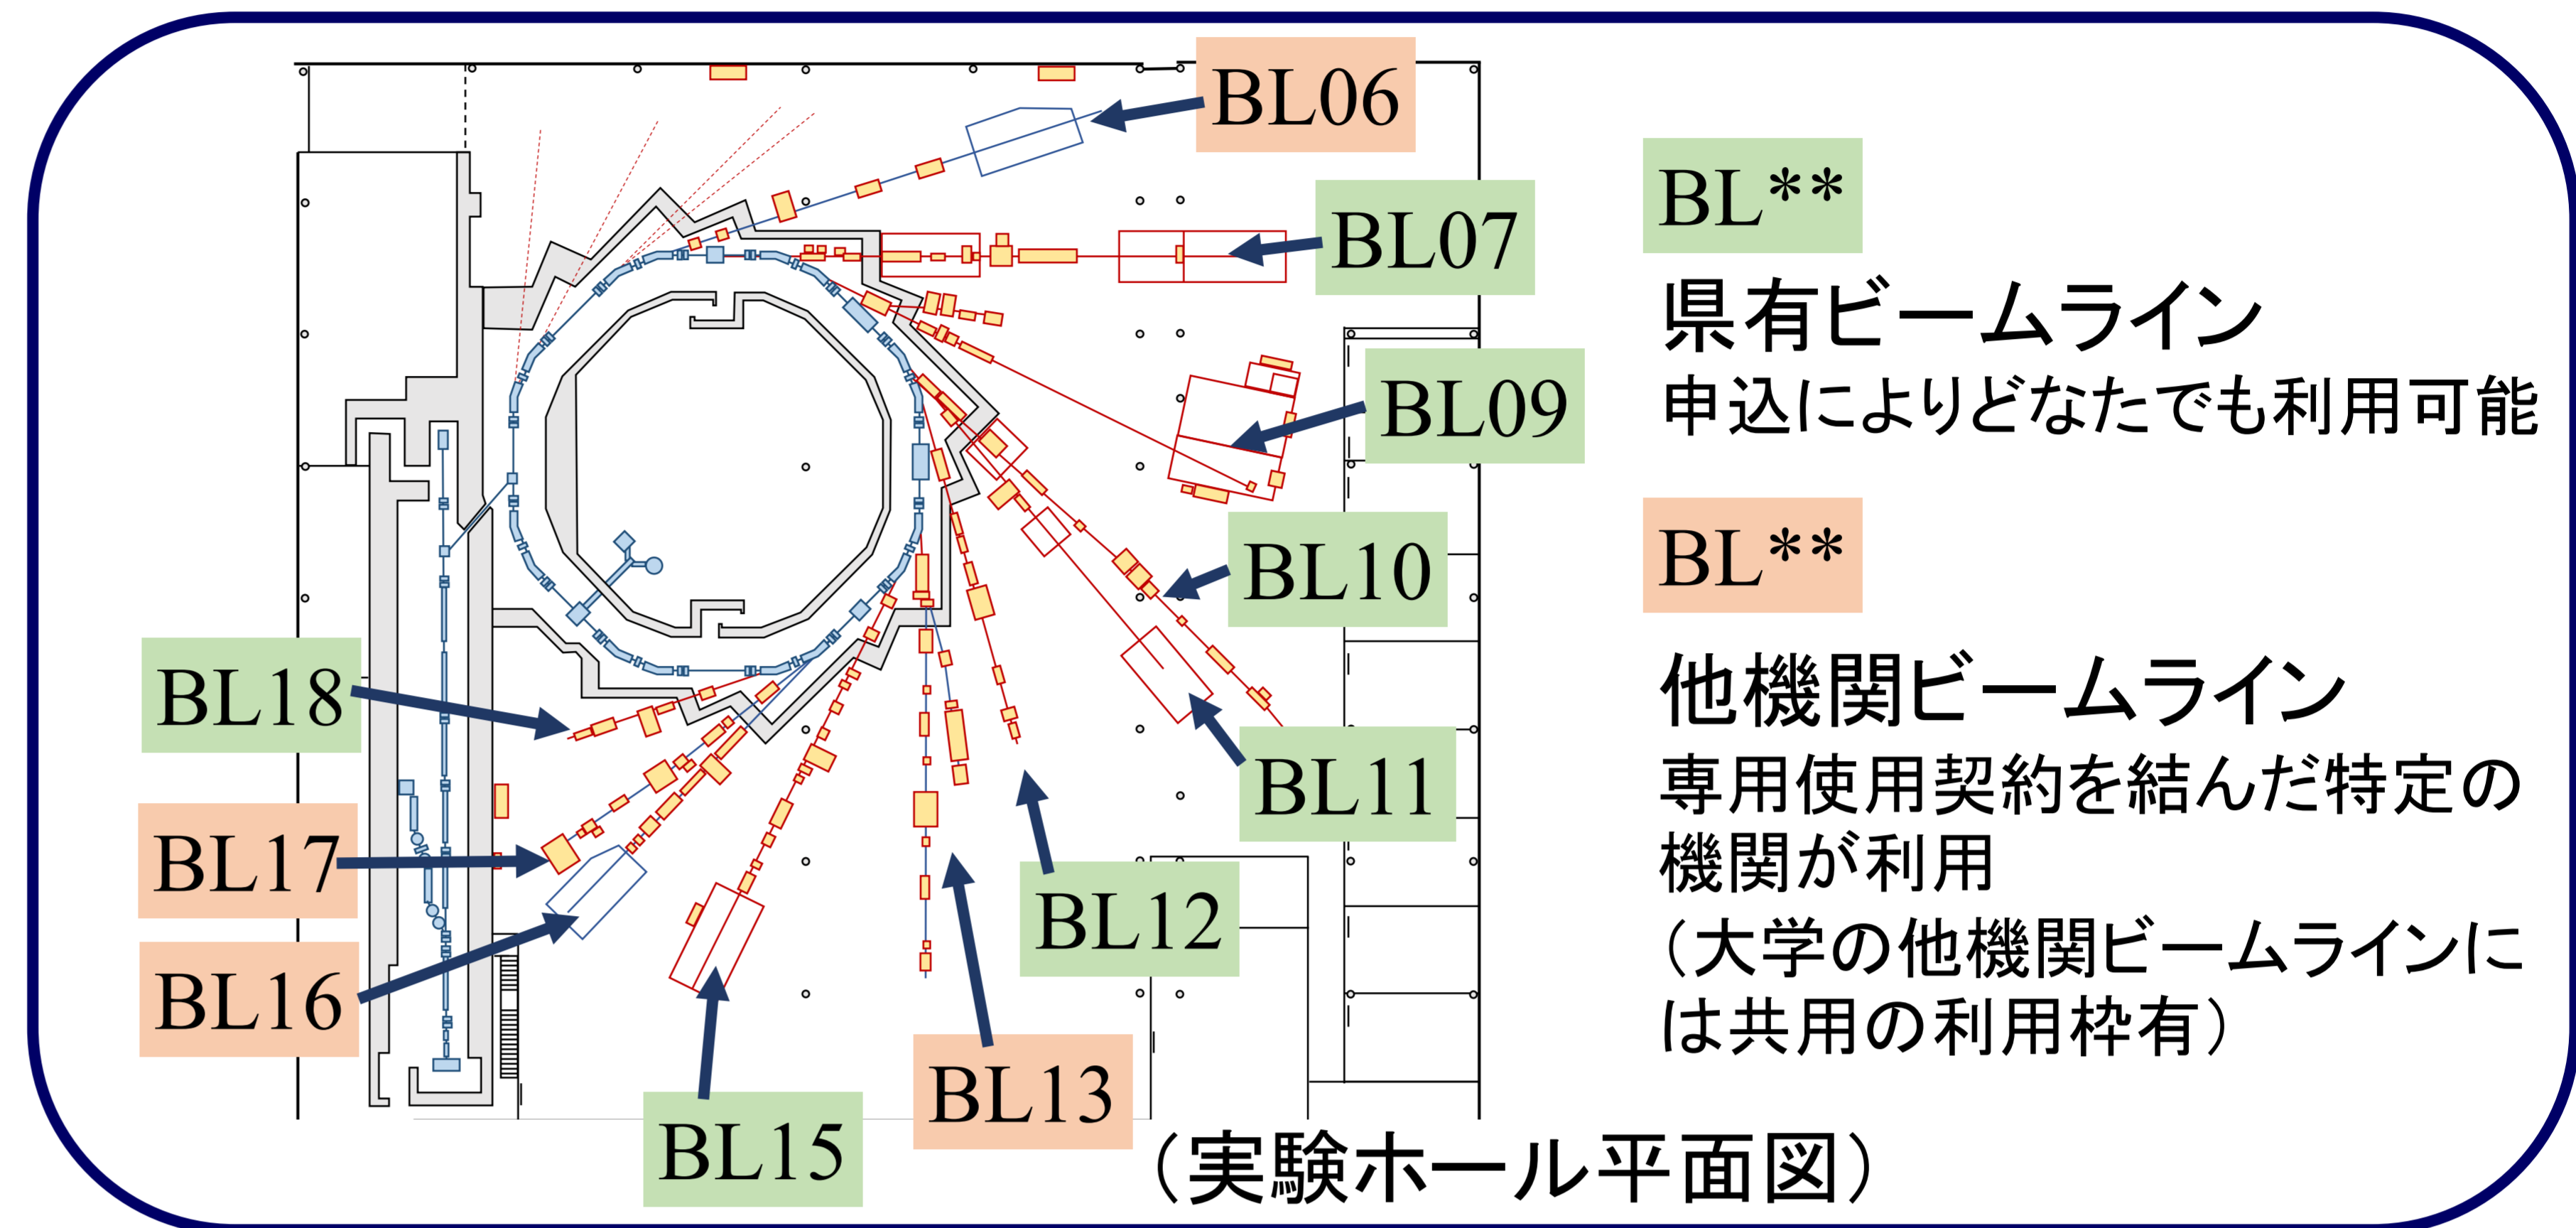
BL06

BL07

BL09

BL10

BL11

BL12

BL13

BL15

BL16

BL17

BL18

BL**
県有ビームライン
申込によりどなたでも利用可能

BL**
他機関ビームライン
専用使用契約を結んだ特定の機関が利用
（大学の他機関ビームラインには共用の利用枠有）

（実験ホール平面図）